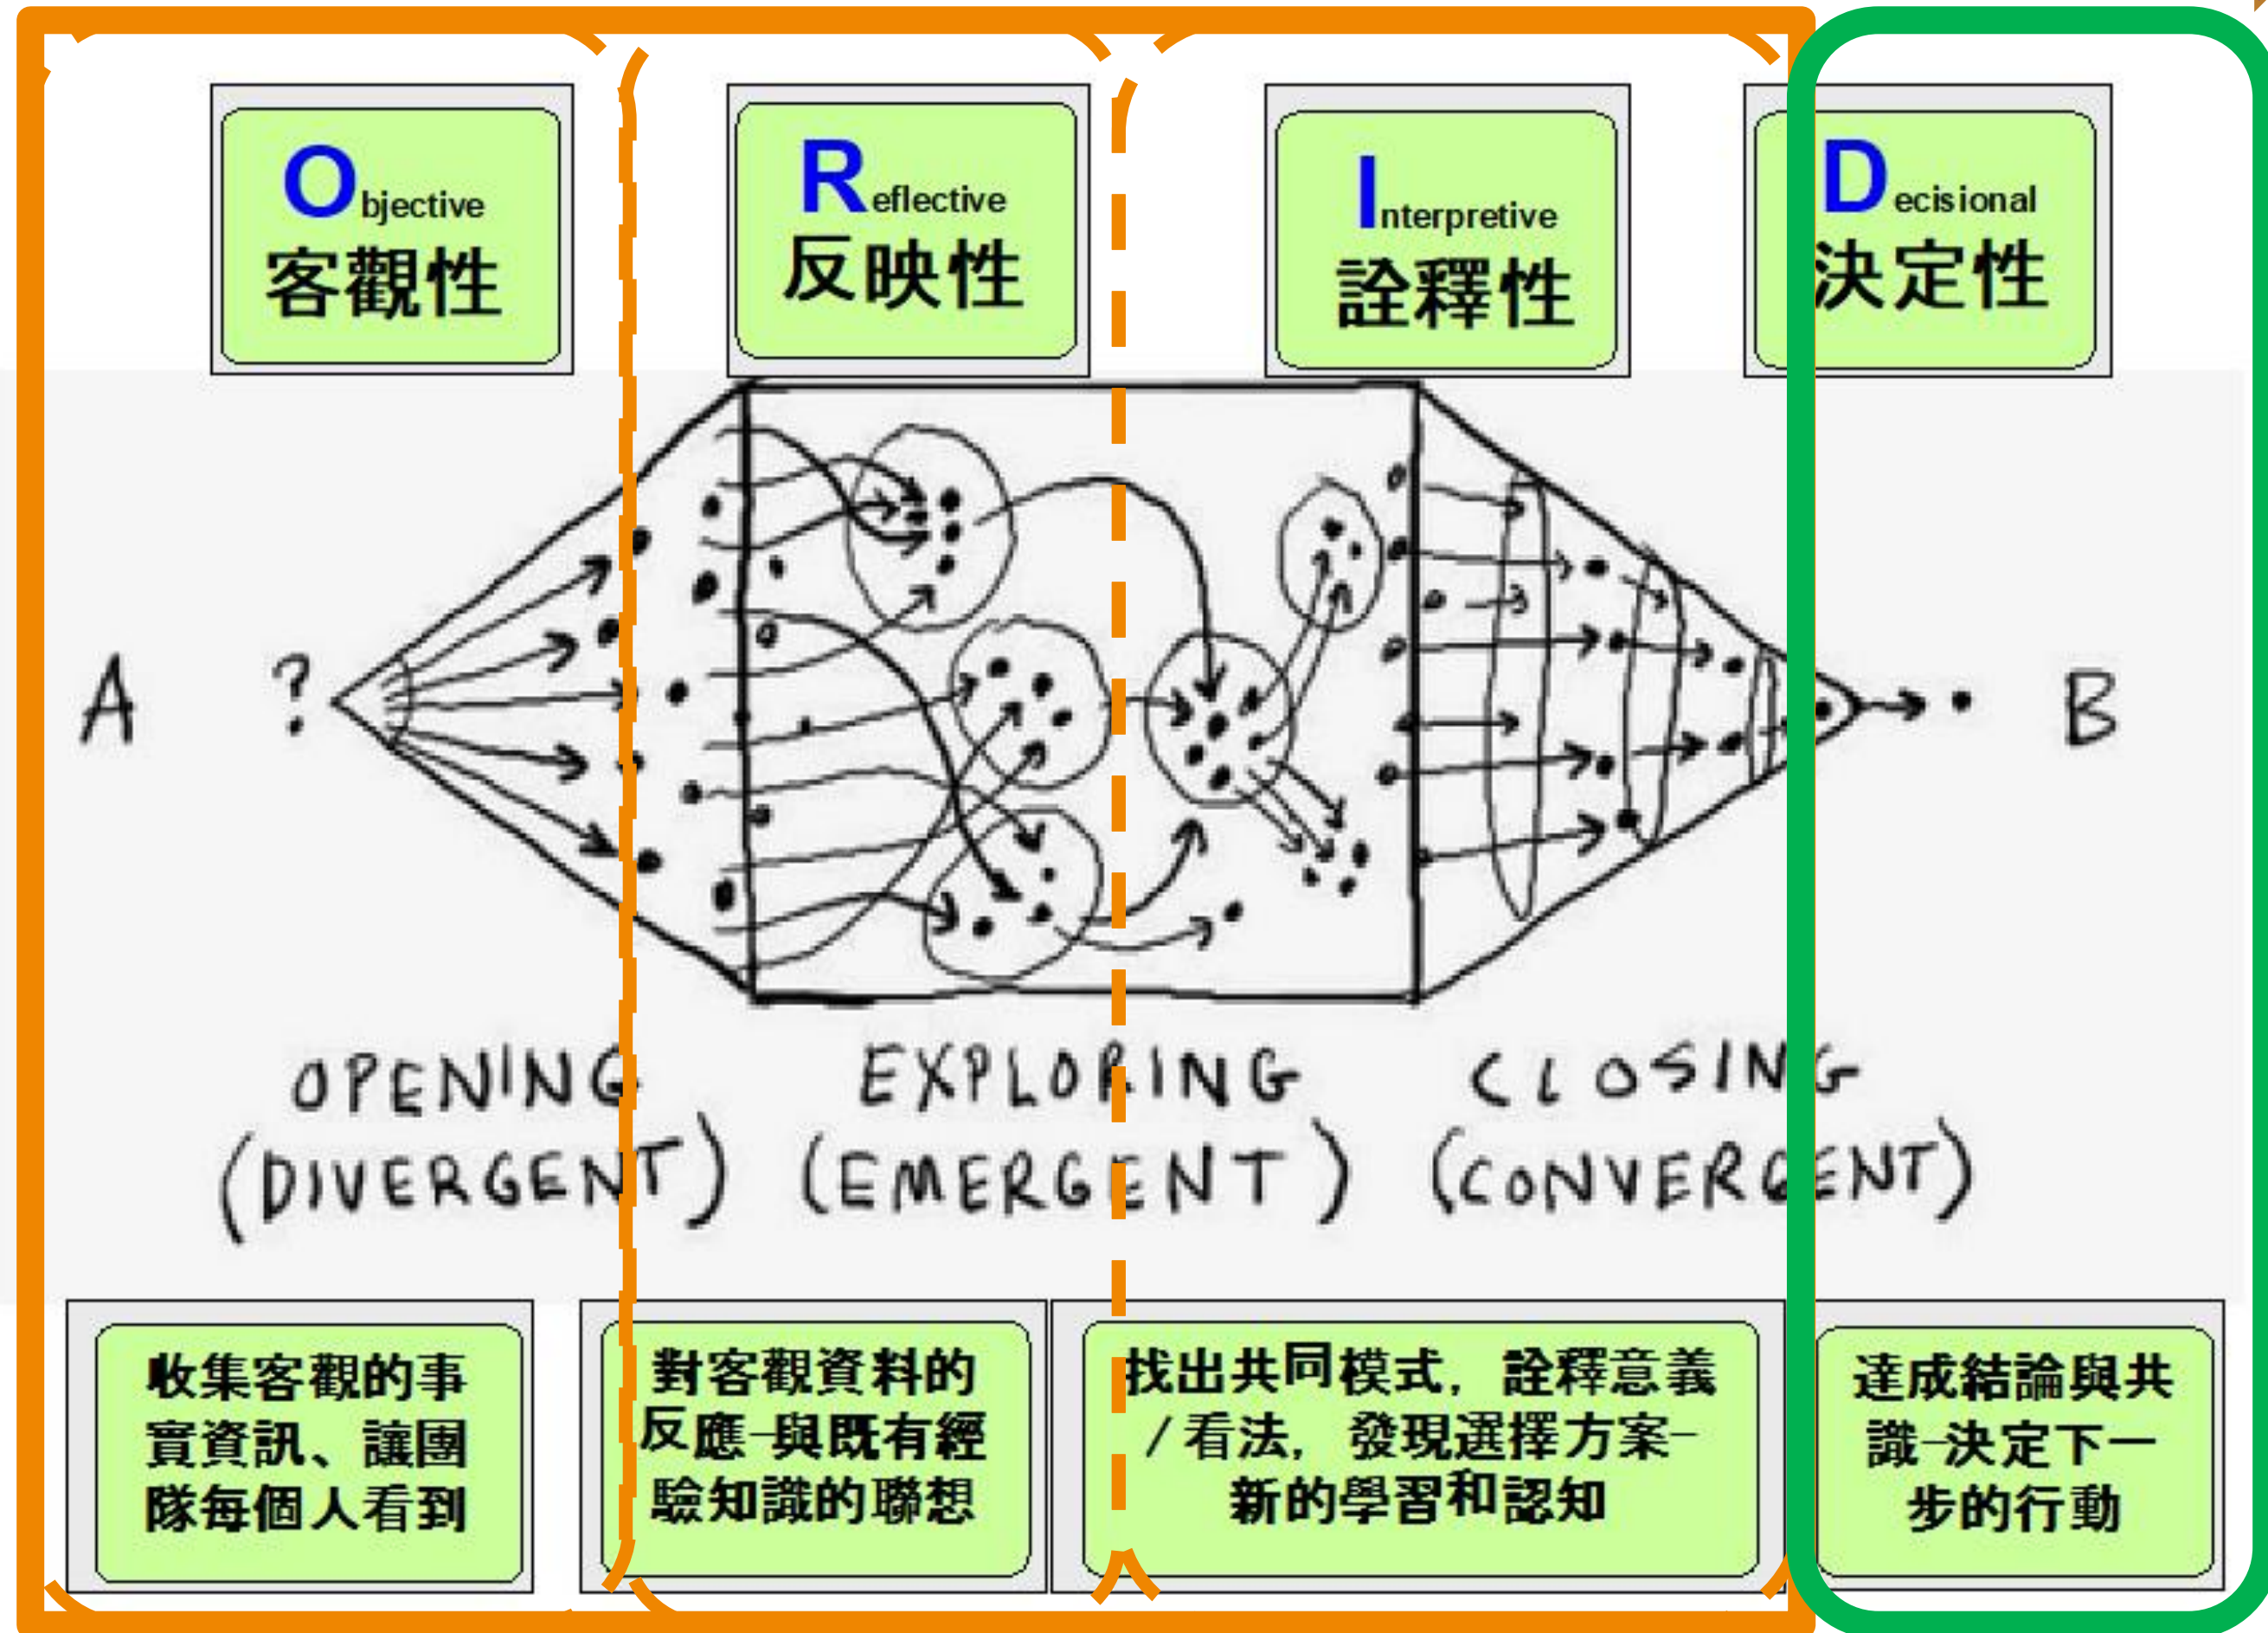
Objective
客觀性

Reflective
反映性

Interpretive
詮釋性

Decisional
決定性

A ? B

OPENING (DIVERGENT)

EXPLORING (EMERGENT)

CLOSING (CONVERGENT)

收集客觀的事實資訊、讓團隊每個人看到

對客觀資料的反應-與既有經驗知識的聯想

找出共同模式，詮釋意義/看法，發現選擇方案-新的學習和認知

達成結論與共識-決定下一步的行動